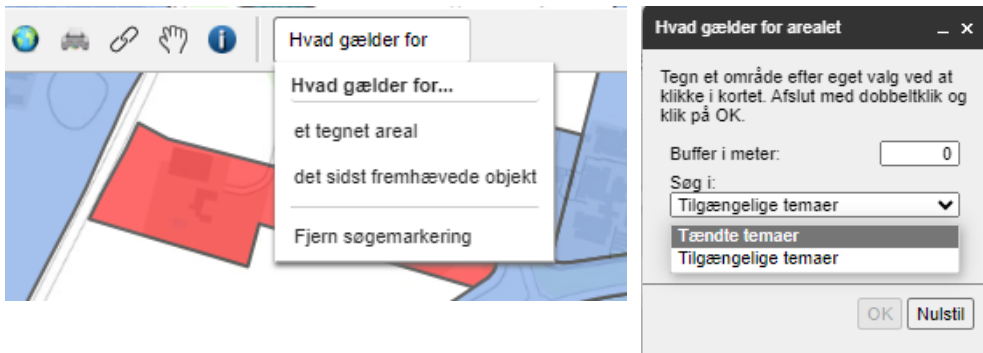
Hvad gælder for

Hvad gælder for...

et tegnet areal

det sidst fremhævede objekt

Fjern søgemarkering

Hvad gælder for arealet _ ×

Tegn et område efter eget valg ved at klikke i kortet. Afslut med dobbeltklik og klik på OK.

Buffer i meter: 0

Søg i:

Tilgængelige temaer

Tændte temaer

Tilgængelige temaer

OK Nulstil